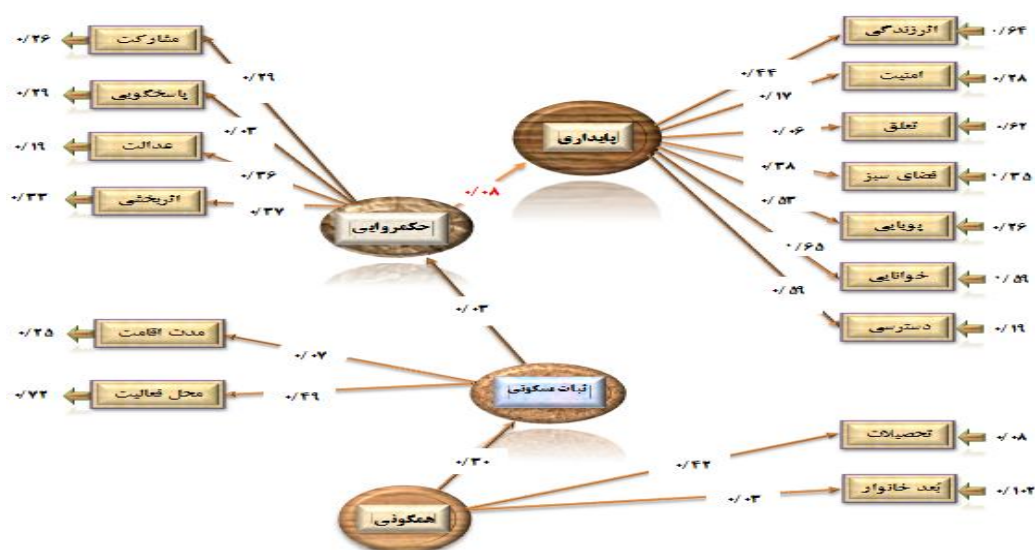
مشارکت ۰/۲۶
پاسخگویی ۰/۲۹
عدالت ۰/۱۹
اثربخشی ۰/۲۳
۰/۲۹
۰/۰۳
۰/۳۶
۰/۳۷
حکمروایی
۰/۰۸
پایداری
۰/۴۴
۰/۱۷
۰/۰۶
۰/۳۸
۰/۵۳
۰/۶۵
۰/۵۹
اثرزندگی ۰/۶۴
امنیت ۰/۲۸
تعلق ۰/۶۲
فضای سبز ۰/۳۵
پویایی ۰/۲۶
خوانایی ۰/۵۹
دسترسی ۰/۱۹
۰/۰۳
مدت اقامت ۰/۲۵
محل فعالیت ۰/۷۲
۰/۰۷
۰/۴۹
ثبات سکونتی
۰/۳۰
همگونی
۰/۴۲
۰/۰۳
تحصیلات ۰/۰۸
بُعد خانوار ۰/۱۰۲